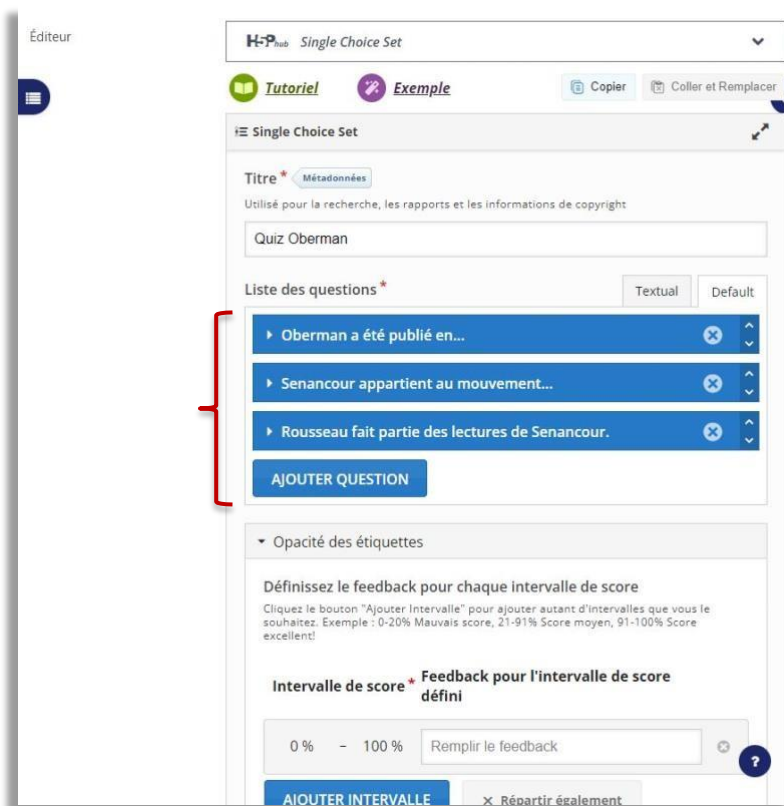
Éditeur

H-P hub Single Choice Set

Tutoriel Exemple Copier Coller et Remplacer

Single Choice Set

Titre * Métadonnées
Utilisé pour la recherche, les rapports et les informations de copyright

Quiz Oberman

Liste des questions * Textual Default

Oberman a été publié en...

Senancour appartient au mouvement...

Rousseau fait partie des lectures de Senancour.

AJOUTER QUESTION

Opacité des étiquettes

Définissez le feedback pour chaque intervalle de score
Cliquez le bouton "Ajouter Intervalle" pour ajouter autant d'intervalles que vous le souhaitez. Exemple : 0-20% Mauvais score, 21-91% Score moyen, 91-100% Score excellent!

| Intervalle de score * | Feedback pour l'intervalle de score défini |
|---|---|
| 0 % - 100 % | Remplir le feedback |

AJOUTER INTERVALLE × Répartir également

?